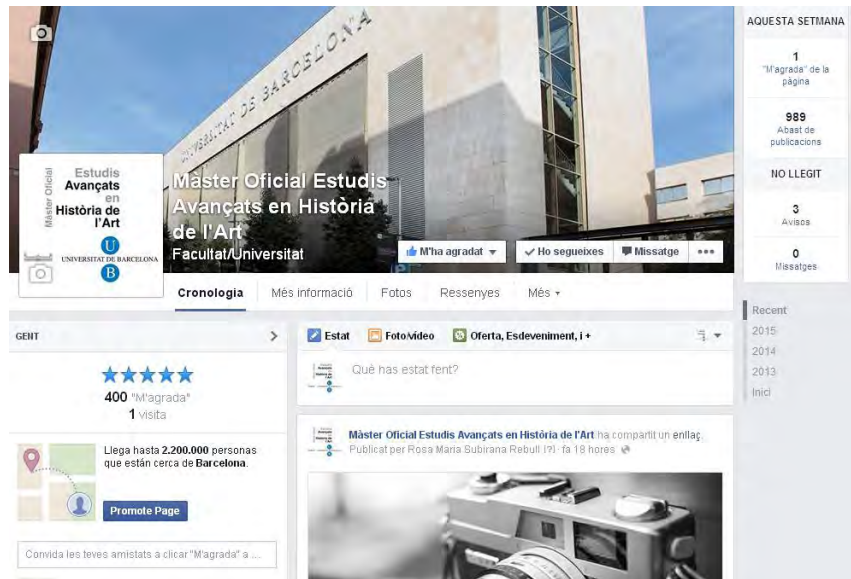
UNIVERSITAT DE BARCELONA

Màster Oficial
Estudis Avançats en Història de l'Art
UNIVERSITAT DE BARCELONA

Màster Oficial Estudis Avançats en Història de l'Art
Facultat/Universitat

M'ha agradat ▾
✓ Ho segueixes
Missatge
•••

Cronologia
Més informació
Fotos
Ressenyes
Més ▾

AQUESTA SETMANA
1
"M'agrada" de la pàgina
989
Abast de publicacions
NO LLEGIT
3
Avisos
0
Missatges

Recent
2015
2014
2013
Inici

GENT
★★★★★
400 "M'agrada"
1 visita

Llega hasta 2.200.000 personas que están cerca de Barcelona.
Promote Page

Convida les teves amistats a clicar "M'agrada" a ...

Estat
Foto/vídeo
Oferta, Esdeveniment, i +

Què has estat fent?

Màster Oficial Estudis Avançats en Història de l'Art ha compartit un enllaç
Publicat per Rosa Maria Subirana Rebull [?] · fa 18 hores